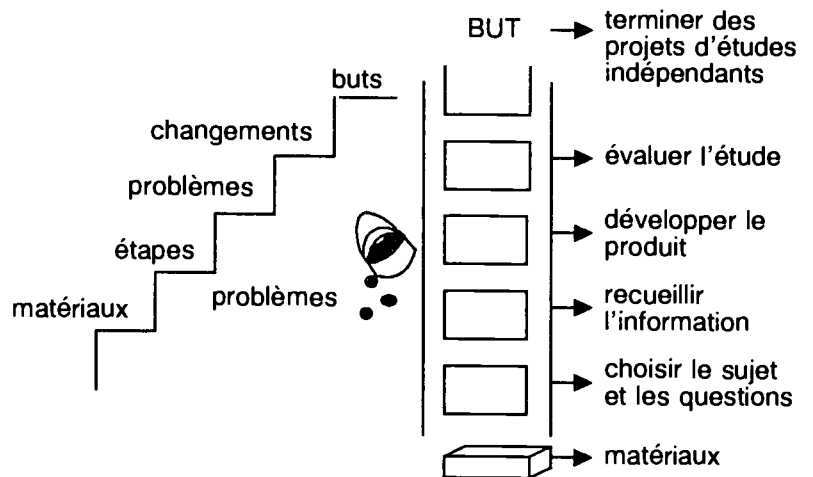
buts

changements

problèmes

étapes

matériaux

problèmes

BUT → terminer des projets d'études indépendants

→ évaluer l'étude

→ développer le produit

→ recueillir l'information

→ choisir le sujet et les questions

→ matériaux